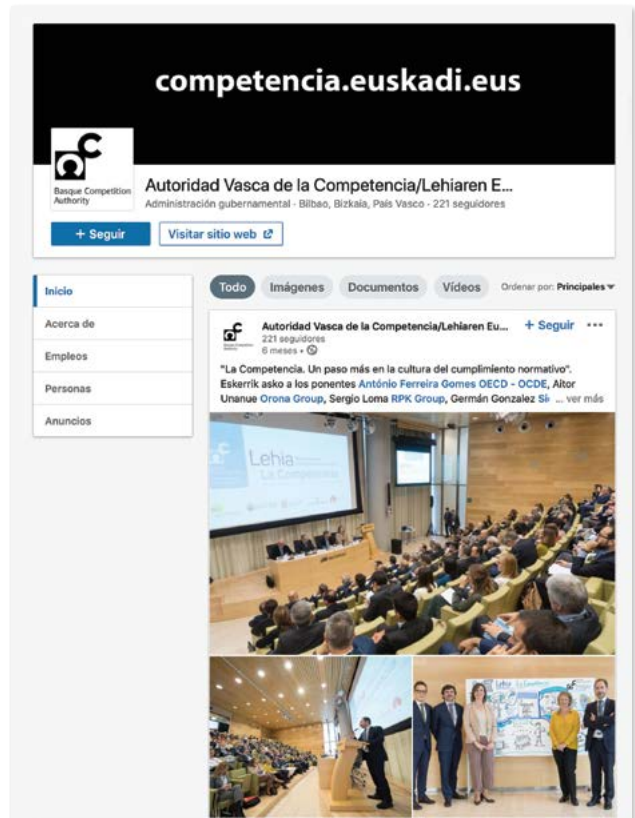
competencia.euskadi.eus

Basque Competition Authority

Autoridad Vasca de la Competencia/Lehiaren E...
Administración gubernamental · Bilbao, Bizkaia, País Vasco · 221 seguidores

+ Seguir
Visitar sitio web

Inicio
Acerca de
Empleos
Personas
Anuncios

Todo
Imágenes
Documentos
Vídeos
Ordenar por: Principales

Autoridad Vasca de la Competencia/Lehiaren Eu...
221 seguidores
6 meses •
+ Seguir
•••

"La Competencia. Un paso más en la cultura del cumplimiento normativo". Eskerrik asko a los ponentes António Ferreira Gomes OECD - OCDE, Aitor Unanue Orona Group, Sergio Loma RPK Group, Germán Gonzalez Si ... ver más

Lehia
La Competencia

Lehia
La Competencia